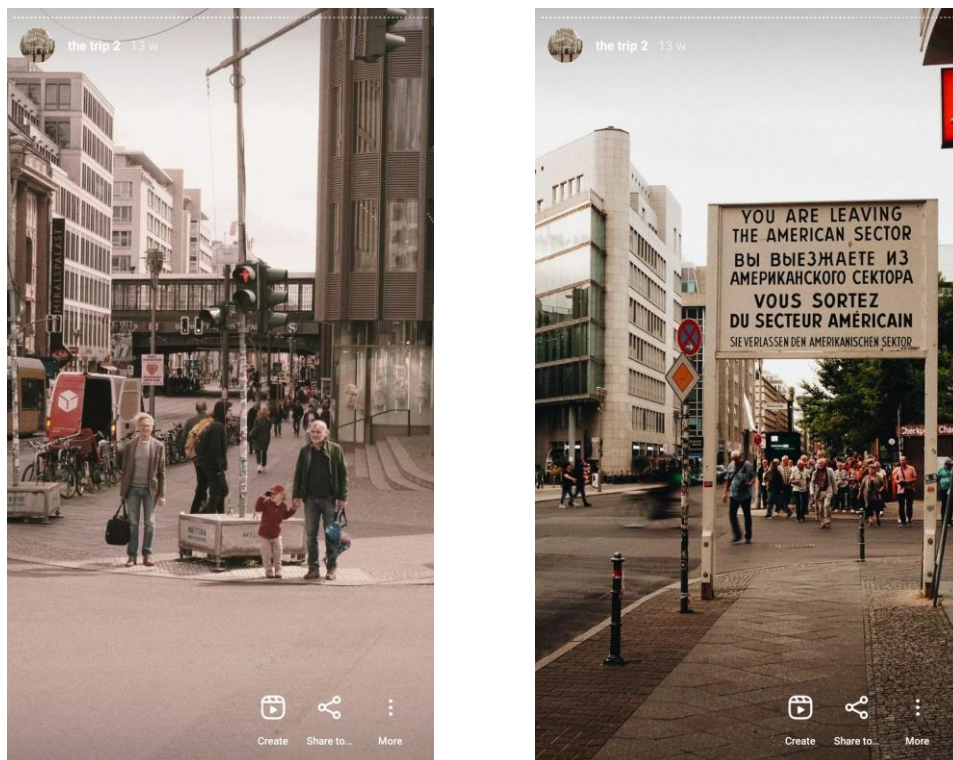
the trip 2 13 w

Create
Share to...
More

the trip 2 13 w

YOU ARE LEAVING
THE AMERICAN SECTOR
ВЫ ВЫЕЗЖАЕТЕ ИЗ
АМЕРИКАНСКОГО СЕКТОРА
VOUS SORTEZ
DU SECTEUR AMÉRICAIN
SIE VERLASSEN DEN AMERIKANISCHEN SEKTOR

Create
Share to...
More